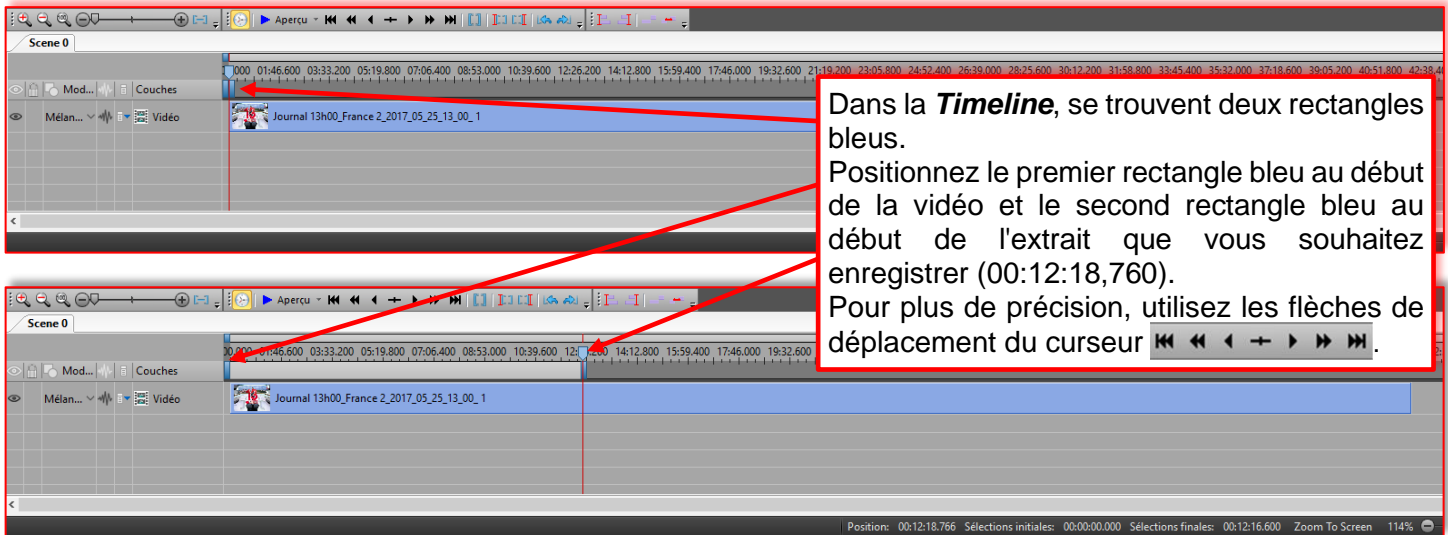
Aperçu

Scene 0

0.000 01:46.600 03:33.200 05:19.800 07:06.400 08:53.000 10:39.600 12:26.200 14:12.800 15:59.400 17:46.000 19:32.600 21:19.200 23:05.800 24:52.400 26:39.000 28:25.600 30:12.200 31:58.800 33:45.400 35:32.000 37:18.600 39:05.200 40:51.800 42:38.4

Mod... Couches

Mélan... Vidéo Journal 13h00_France 2_2017_05_25_13_00_1

Dans la ***Timeline***, se trouvent deux rectangles bleus.
Positionnez le premier rectangle bleu au début de la vidéo et le second rectangle bleu au début de l'extrait que vous souhaitez enregistrer (00:12:18,760).
Pour plus de précision, utilisez les flèches de déplacement du curseur .

Aperçu

Scene 0

00.000 01:46.600 03:33.200 05:19.800 07:06.400 08:53.000 10:39.600 12:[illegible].200 14:12.800 15:59.400 17:46.000 19:32.600

Mod... Couches

Mélan... Vidéo Journal 13h00_France 2_2017_05_25_13_00_1

Position: 00:12:18.766 Sélections initiales: 00:00:00.000 Sélections finales: 00:12:16.600 Zoom To Screen 114%